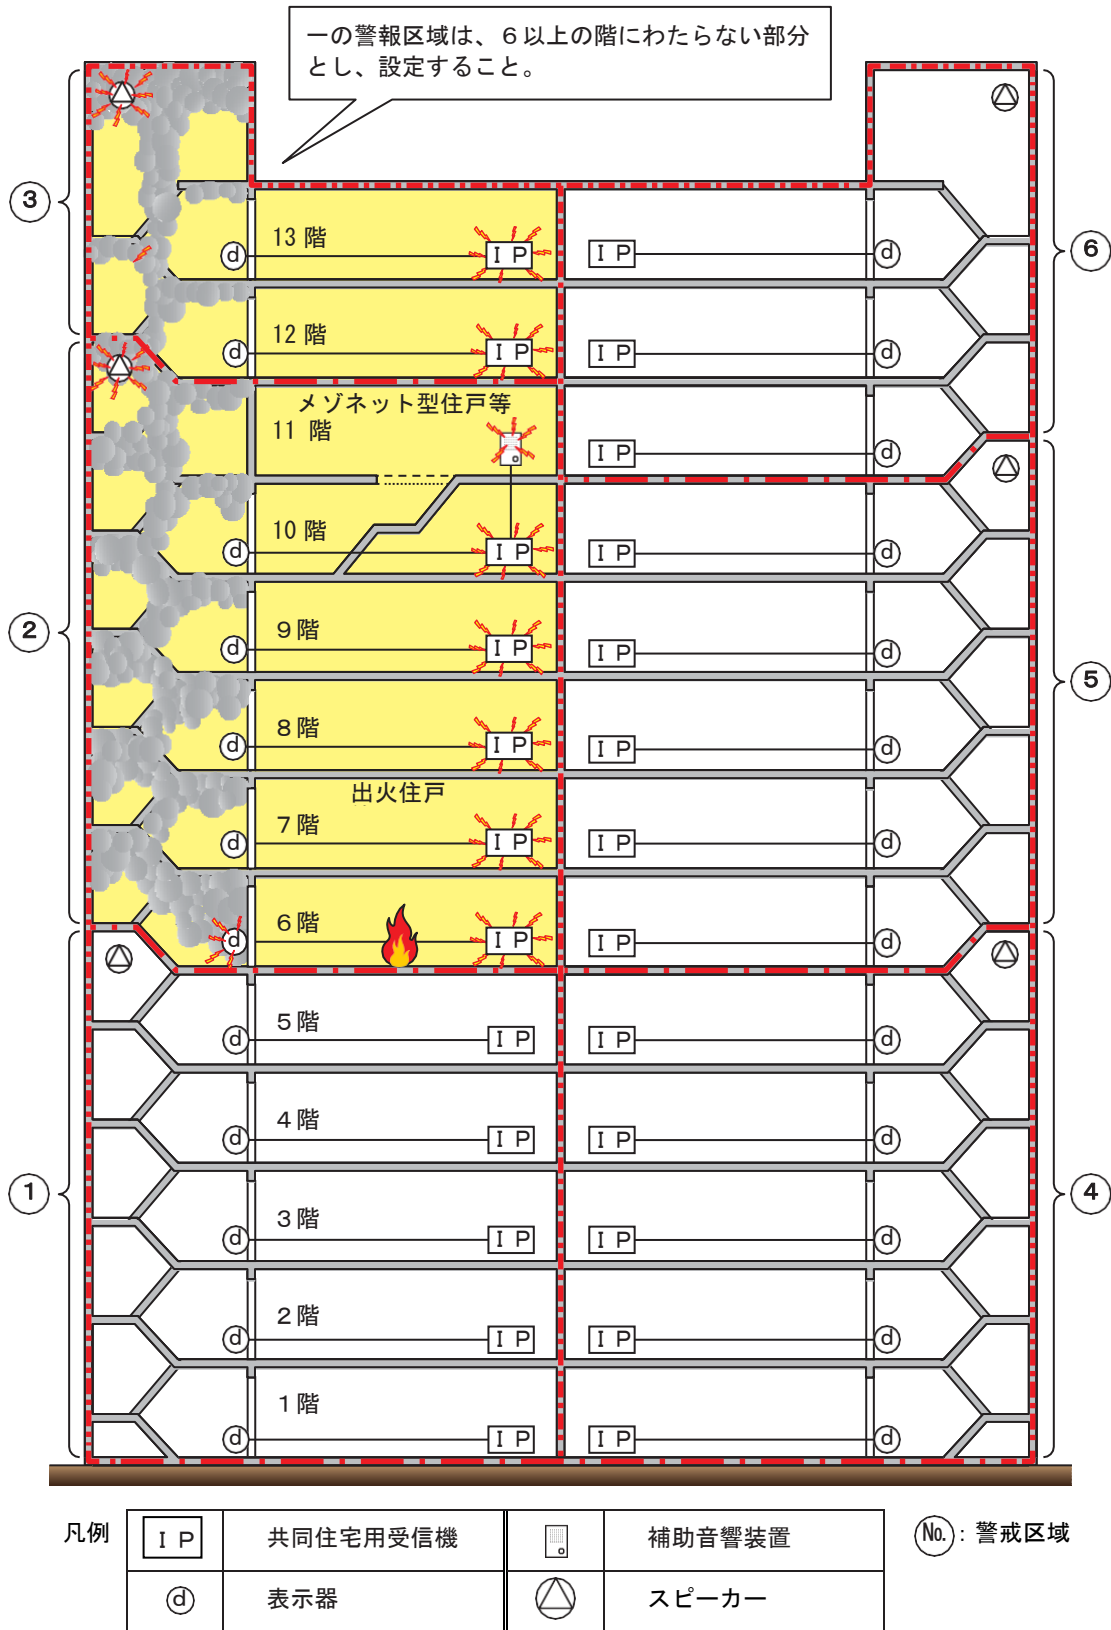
一の警報区域は、６以上の階にわたらない部分とし、設定すること。

③
②
①
⑥
⑤
④

13 階
d
I P
I P
d

12 階
d
I P
I P
d

メゾネット型住戸等
11 階
I P
d

10 階
d
I P
I P
d

9 階
d
I P
I P
d

8 階
d
I P
I P
d

出火住戸
7 階
d
I P
I P
d

6 階
d
I P
I P
d

5 階
d
I P
I P
d

4 階
d
I P
I P
d

3 階
d
I P
I P
d

2 階
d
I P
I P
d

1 階
d
I P
I P
d

凡例

| I P | 共同住宅用受信機 | | 補助音響装置 |
|---|---|---|---|
| d | 表示器 | | スピーカー |

No.：警戒区域